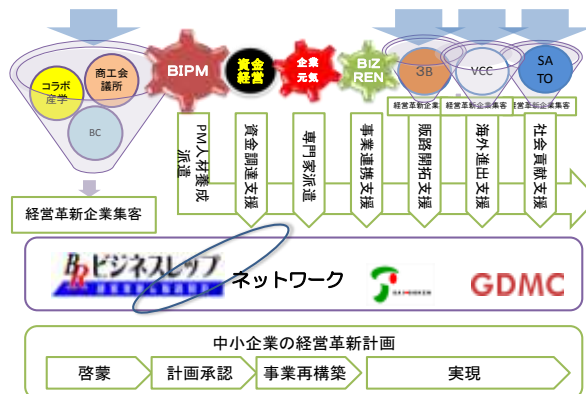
コラボ
産学

商工会
議所

BC

経営革新企業集客

BIPM

資金
経営

企業
元気

BIZ
REN

3B

VCC

SA
TO

経営革新企業集客

経営革新企業集客

経営革新企業集客

PM人材養成派遣

資金調達支援

専門家派遣

事業連携支援

販路開拓支援

海外進出支援

社会貢献支援

ビジネスレップ

ネットワーク

GDMC

中小企業の経営革新計画

啓蒙

計画承認

事業再構築

実現